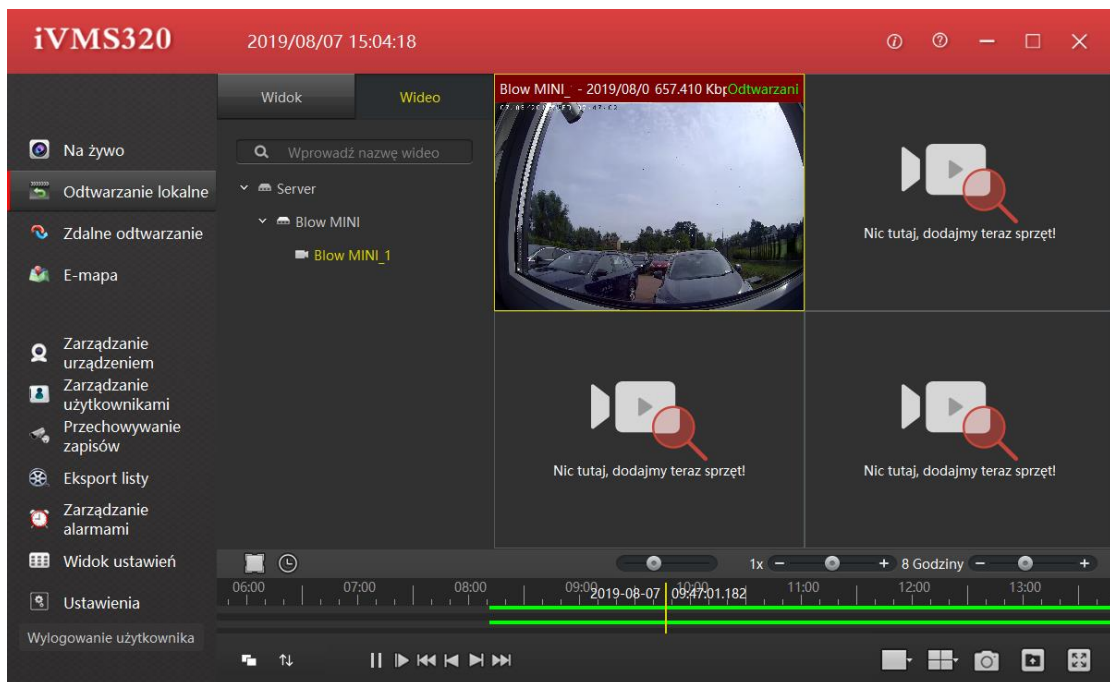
iVMS320
2019/08/07 15:04:18

Widok
Wideo

Na żywo
Odtwarzanie lokalne
Zdalne odtwarzanie
E-mapa

Zarządzanie urządzeniem
Zarządzanie użytkownikami
Przechowywanie zapisów
Eksport listy
Zarządzanie alarmami
Widok ustawień
Ustawienia
Wylogowanie użytkownika

Wprowadź nazwę wideo
Server
Blow MINI
Blow MINI_1

Blow MINI_ - 2019/08/0 657.410 Kbp Odtwarzani

Nic tutaj, dodajmy teraz sprzęt!
Nic tutaj, dodajmy teraz sprzęt!
Nic tutaj, dodajmy teraz sprzęt!

1x − + 8 Godziny − +
06:00 07:00 08:00 09:00 2019-08-07 09:47:01.182 10:00 11:00 12:00 13:00